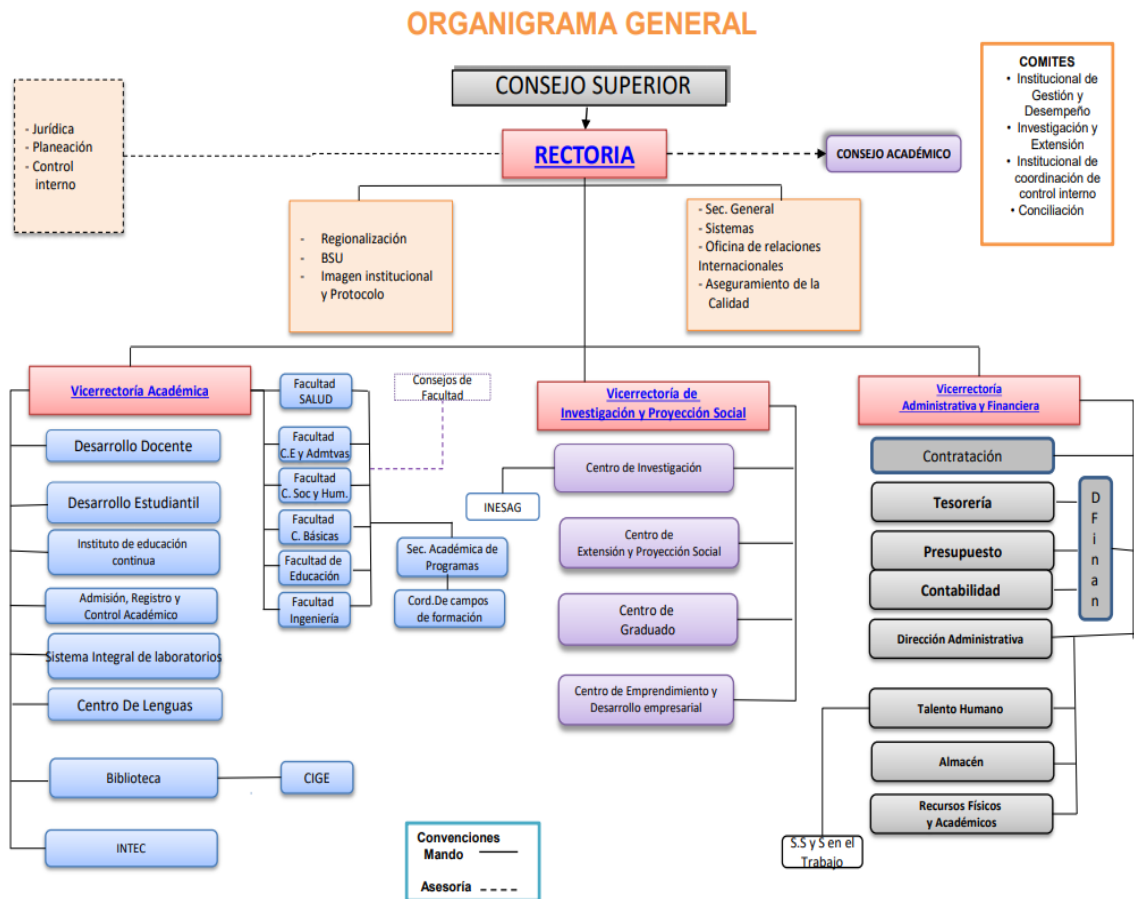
ORGANIGRAMA GENERAL

COMITES
• Institucional de Gestión y Desempeño
• Investigación y Extensión
• Institucional de coordinación de control interno
• Conciliación

CONSEJO SUPERIOR

- Jurídica
- Planeación
- Control interno

RECTORIA

CONSEJO ACADÉMICO

- Regionalización
- BSU
- Imagen institucional y Protocolo

- Sec. General
- Sistemas
- Oficina de relaciones Internacionales
- Aseguramiento de la Calidad

Vicerrectoría Académica

Facultad SALUD

Facultad C.E y Admtvas

Facultad C. Soc y Hum.

Facultad C. Básicas

Facultad de Educación

Facultad Ingeniería

Consejos de Facultad

Sec. Académica de Programas

Cord.De campos de formación

Desarrollo Docente

Desarrollo Estudiantil

Instituto de educación continua

Admisión, Registro y Control Académico

Sistema Integral de laboratorios

Centro De Lenguas

Biblioteca

CIGE

INTEC

Vicerrectoría de Investigación y Proyección Social

Centro de Investigación

INESAG

Centro de Extensión y Proyección Social

Centro de Graduado

Centro de Emprendimiento y Desarrollo empresarial

Vicerrectoría Administrativa y Financiera

Contratación

Tesorería

Presupuesto

Contabilidad

D F i n a n

Dirección Administrativa

Talento Humano

Almacén

Recursos Físicos y Académicos

S.S y S en el Trabajo

Convenciones
Mando
Asesoría